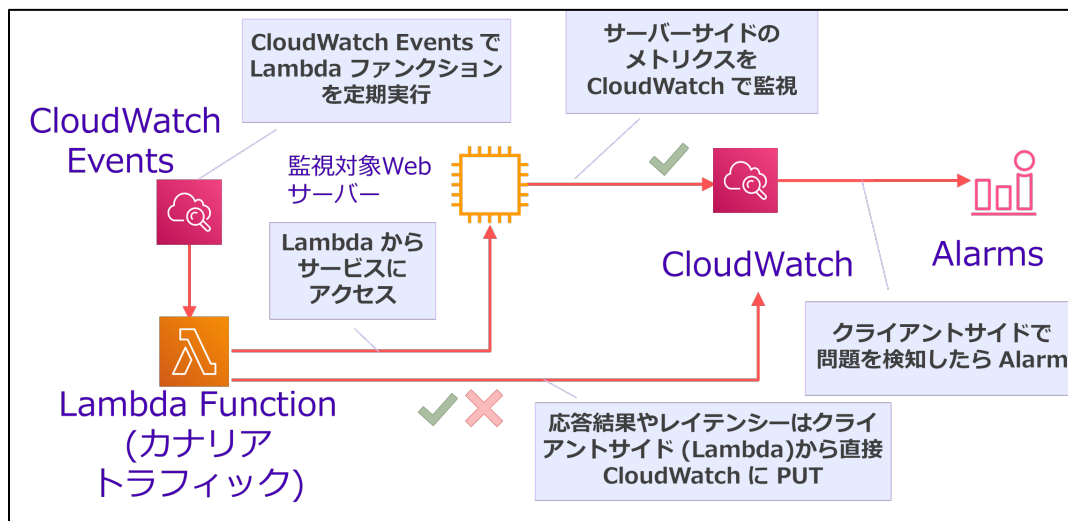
CloudWatch Events で Lambda ファンクションを定期実行

サーバーサイドのメトリクスを CloudWatch で監視

CloudWatch Events

監視対象Web サーバー

Lambda からサービスにアクセス

CloudWatch

Alarms

クライアントサイドで問題を検知したら Alarm

Lambda Function (カナリアトラフィック)

応答結果やレイテンシーはクライアントサイド (Lambda)から直接 CloudWatch に PUT